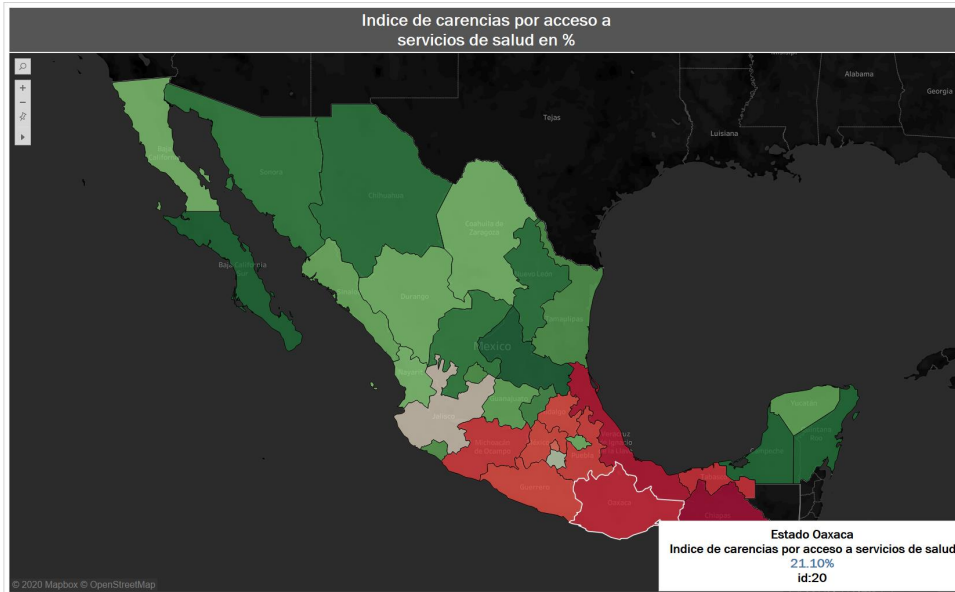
Indice de carencias por acceso a servicios de salud en %

Alabama
Georgia
Tejas
Luisiana
Sonora
Chihuahua
Coahuila de Zaragoza
Baja California
Nuevo León
Durango
Tamaulipas
México
Jalisco
Michoacán de Ocampo
Guerrero
Oaxaca
Chiapas
Yucatán
Campeche
Quintana Roo

© 2020 Mapbox © OpenStreetMap

Estado Oaxaca
Indice de carencias por acceso a servicios de salud
21.10%
id:20